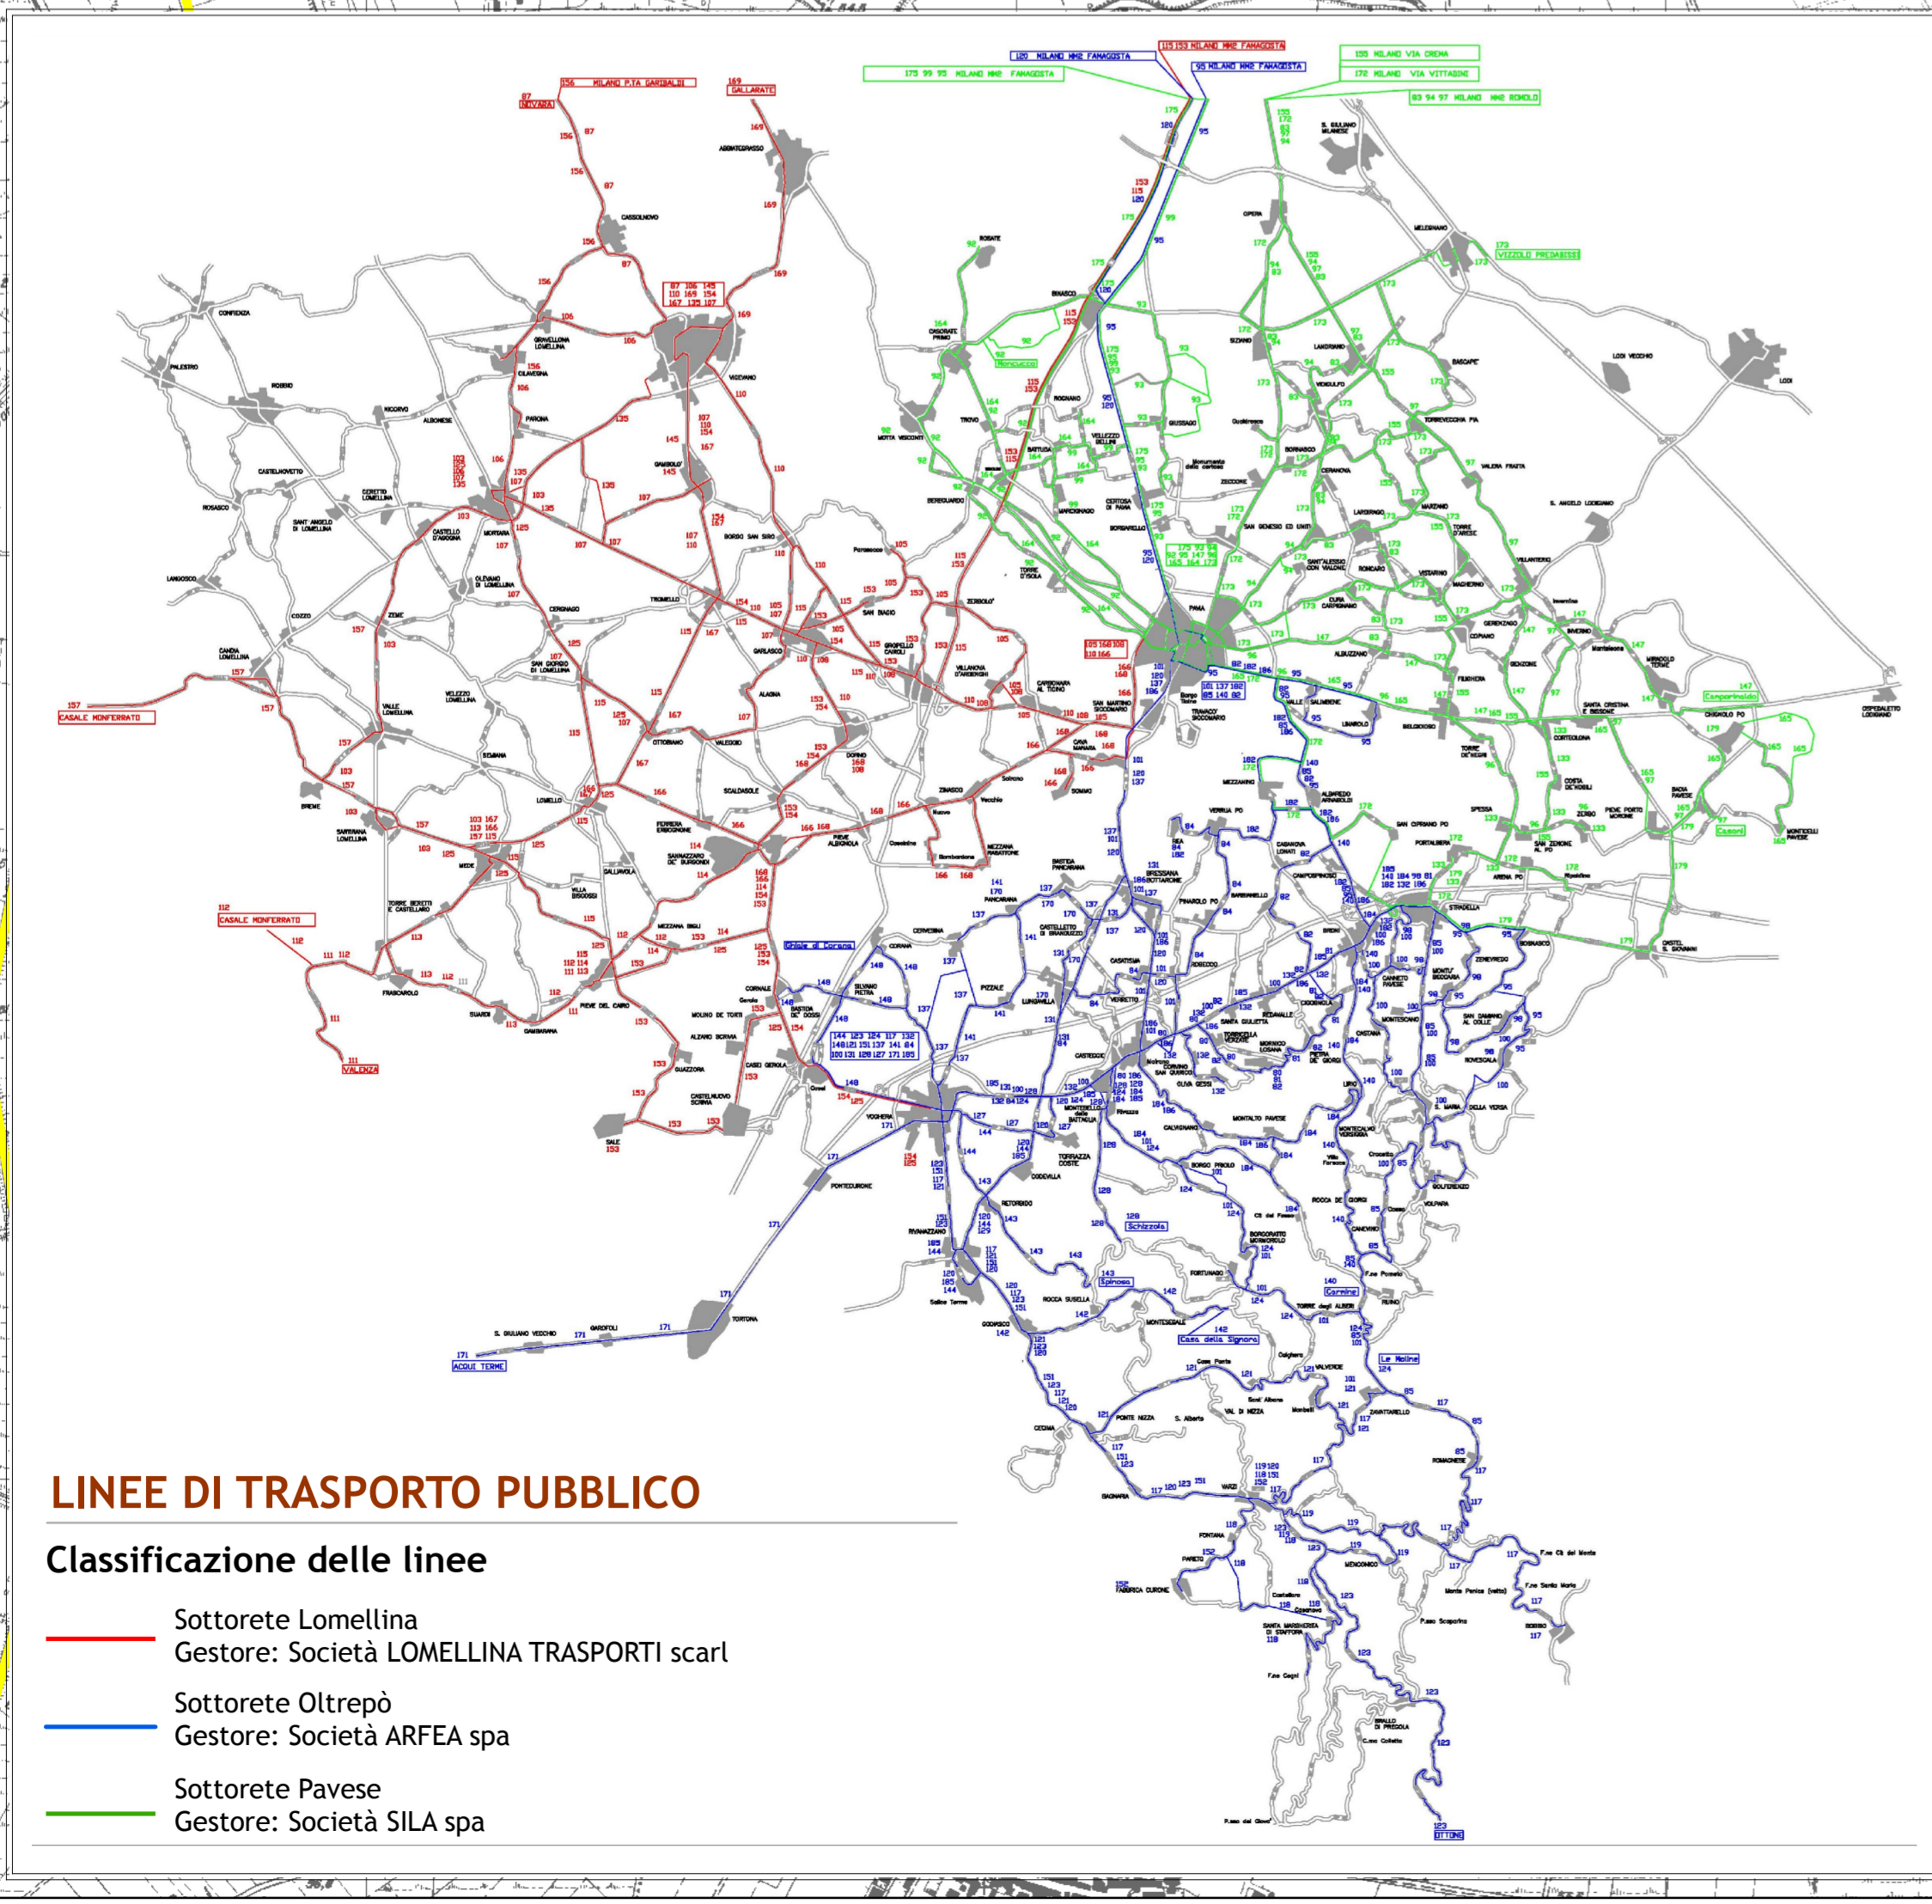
120 MILANO MM2 FAMAGOSTA
115 153 MILANO MM2 FAMAGOSTA
95 MILANO MM2 FAMAGOSTA
175 99 93 MILANO MM2 FAMAGOSTA
155 MILANO VIA CRENA
172 MILANO VIA VITTADINI
83 94 97 MILANO MM2 ROMOLO
156 MILANO P.TA GARIBALDI
87 NOVARA
169 GALLARATE
173 VIZZOLO PREDABISSI
157 CASALE MONFERRATO
112 CASALE MONFERRATO
111 VALENZA
171 ACQUI TERME
123 OTTONE

LINEE DI TRASPORTO PUBBLICO

Classificazione delle linee

Sottorete Lomellina
Gestore: Società LOMELLINA TRASPORTI scarl

Sottorete Oltrepò
Gestore: Società ARFEA spa

Sottorete Pavese
Gestore: Società SILA spa